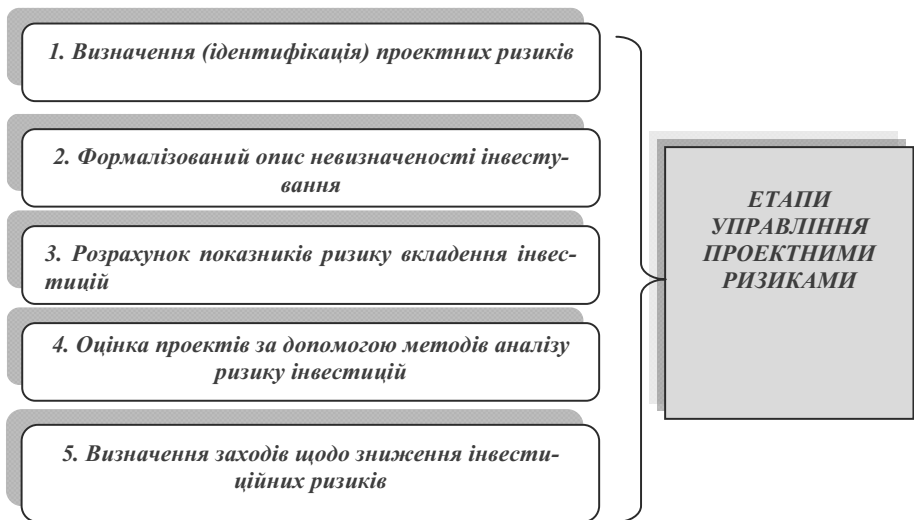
1. Визначення (ідентифікація) проектних ризиків

2. Формалізований опис невизначеності інвестування

3. Розрахунок показників ризику вкладення інвестицій

4. Оцінка проектів за допомогою методів аналізу ризику інвестицій

5. Визначення заходів щодо зниження інвестиційних ризиків

ЕТАПИ УПРАВЛІННЯ ПРОЕКТНИМИ РИЗИКАМИ